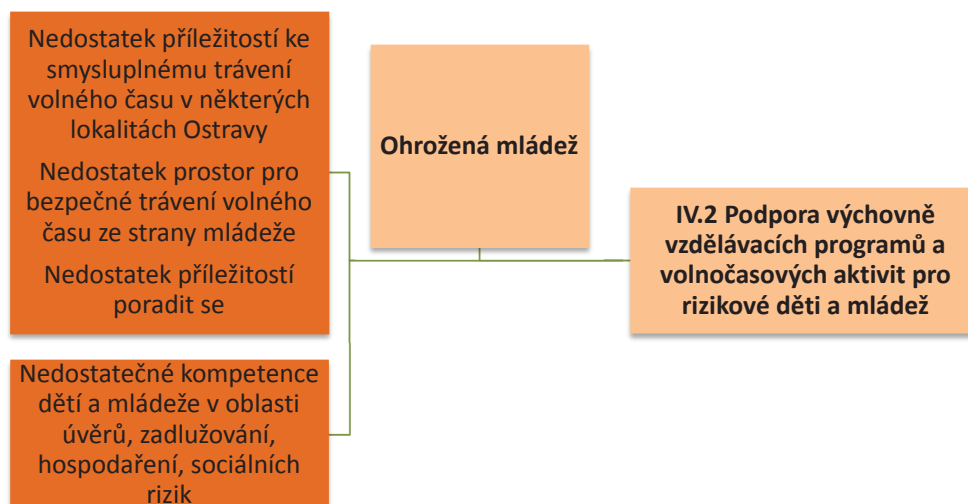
Nedostatek příležitostí ke smysluplnému trávení volného času v některých lokalitách Ostravy

Nedostatek prostor pro bezpečné trávení volného času ze strany mládeže

Nedostatek příležitostí poradit se

Nedostatečné kompetence dětí a mládeže v oblasti úvěrů, zadlužování, hospodaření, sociálních rizik

Ohrožená mládež

IV.2 Podpora výchovně vzdělávacích programů a volnočasových aktivit pro rizikové děti a mládež